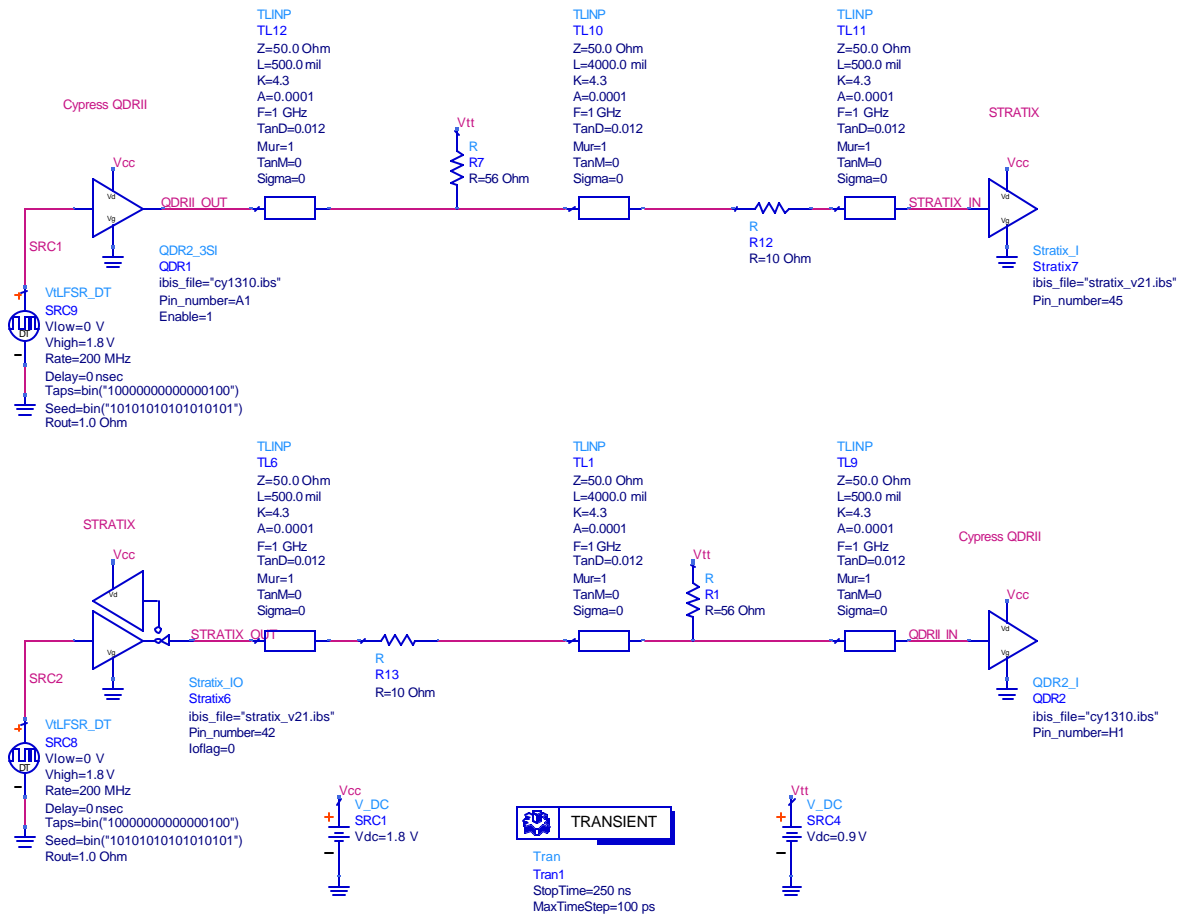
TLINP
TL12
Z=50.0 Ohm
L=500.0 mil
K=4.3
A=0.0001
F=1 GHz
TanD=0.012
Mur=1
TanM=0
Sigma=0

TLINP
TL10
Z=50.0 Ohm
L=4000.0 mil
K=4.3
A=0.0001
F=1 GHz
TanD=0.012
Mur=1
TanM=0
Sigma=0

TLINP
TL11
Z=50.0 Ohm
L=500.0 mil
K=4.3
A=0.0001
F=1 GHz
TanD=0.012
Mur=1
TanM=0
Sigma=0

Cypress QDRII

Vtt
R
R7
R=56 Ohm

STRATIX

Vcc
Vd
Vg
QDRII_OUT

Vcc
Vd
Vg
STRATIX_IN

R
R12
R=10 Ohm

SRC1

QDR2_3SI
QDR1
ibis_file="cy1310.ibs"
Pin_number=A1
Enable=1

Stratix_I
Stratix7
ibis_file="stratix_v21.ibs"
Pin_number=45

VtLFSR_DT
SRC9
Vlow=0 V
Vhigh=1.8 V
Rate=200 MHz
Delay=0 nsec
Taps=bin("10000000000000100")
Seed=bin("10101010101010101")
Rout=1.0 Ohm
DT

TLINP
TL6
Z=50.0 Ohm
L=500.0 mil
K=4.3
A=0.0001
F=1 GHz
TanD=0.012
Mur=1
TanM=0
Sigma=0

TLINP
TL1
Z=50.0 Ohm
L=4000.0 mil
K=4.3
A=0.0001
F=1 GHz
TanD=0.012
Mur=1
TanM=0
Sigma=0

TLINP
TL9
Z=50.0 Ohm
L=500.0 mil
K=4.3
A=0.0001
F=1 GHz
TanD=0.012
Mur=1
TanM=0
Sigma=0

STRATIX

Vcc
Vd
Vg
STRATIX_OUT

Vtt
R
R1
R=56 Ohm

Cypress QDRII

Vcc
Vd
Vg
QDRII_IN

R
R13
R=10 Ohm

SRC2

Stratix_IO
Stratix6
ibis_file="stratix_v21.ibs"
Pin_number=42
Ioflag=0

QDR2_I
QDR2
ibis_file="cy1310.ibs"
Pin_number=H1

VtLFSR_DT
SRC8
Vlow=0 V
Vhigh=1.8 V
Rate=200 MHz
Delay=0 nsec
Taps=bin("10000000000000100")
Seed=bin("10101010101010101")
Rout=1.0 Ohm
DT

Vcc
V_DC
SRC1
Vdc=1.8 V

TRANSIENT
Tran
Tran1
StopTime=250 ns
MaxTimeStep=100 ps

Vtt
V_DC
SRC4
Vdc=0.9 V